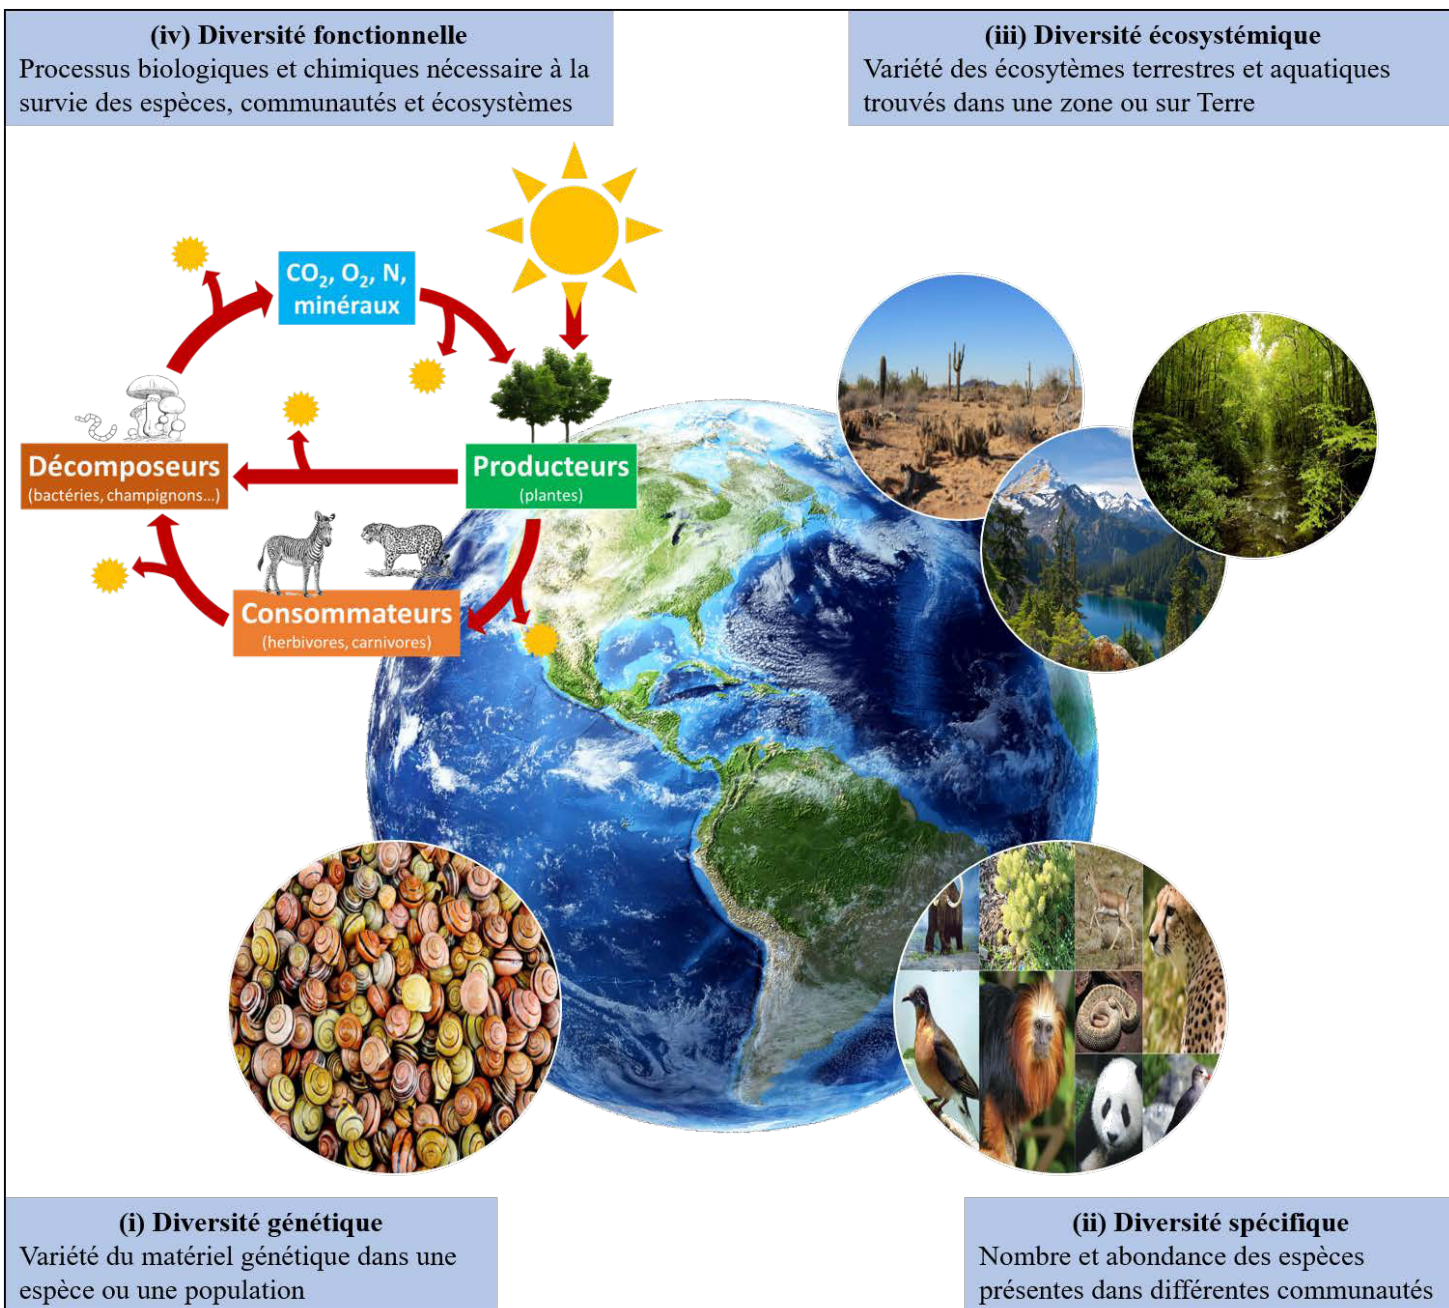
(iv) Diversité fonctionnelle
Processus biologiques et chimiques nécessaire à la survie des espèces, communautés et écosystèmes

(iii) Diversité écosystémique
Variété des écosytèmes terrestres et aquatiques trouvés dans une zone ou sur Terre

$CO_2$, $O_2$, N, minéraux

Décomposeurs
(bactéries, champignons...)

Producteurs
(plantes)

Consommateurs
(herbivores, carnivores)

(i) Diversité génétique
Variété du matériel génétique dans une espèce ou une population

(ii) Diversité spécifique
Nombre et abondance des espèces présentes dans différentes communautés